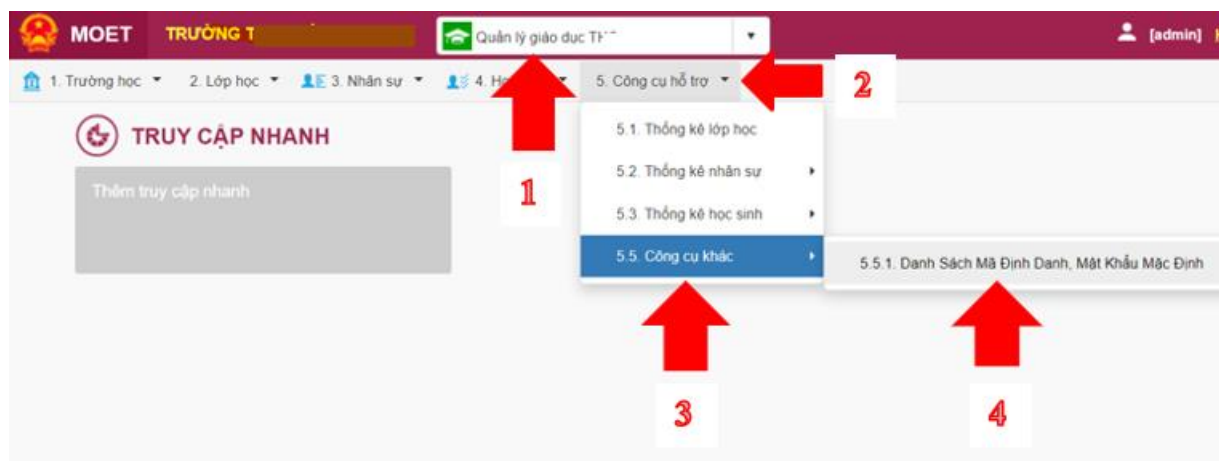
MOET TRƯỜNG T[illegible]

Quản lý giáo dục TH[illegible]

[admin]

1. Trường học 2. Lớp học 3. Nhân sự 4. Ho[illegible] 5. Công cụ hỗ trợ

TRUY CẬP NHANH

Thêm truy cập nhanh

5.1. Thống kê lớp học
5.2. Thống kê nhân sự
5.3. Thống kê học sinh
5.5. Công cụ khác

5.5.1. Danh Sách Mã Định Danh, Mật Khẩu Mặc Định

1
2
3
4